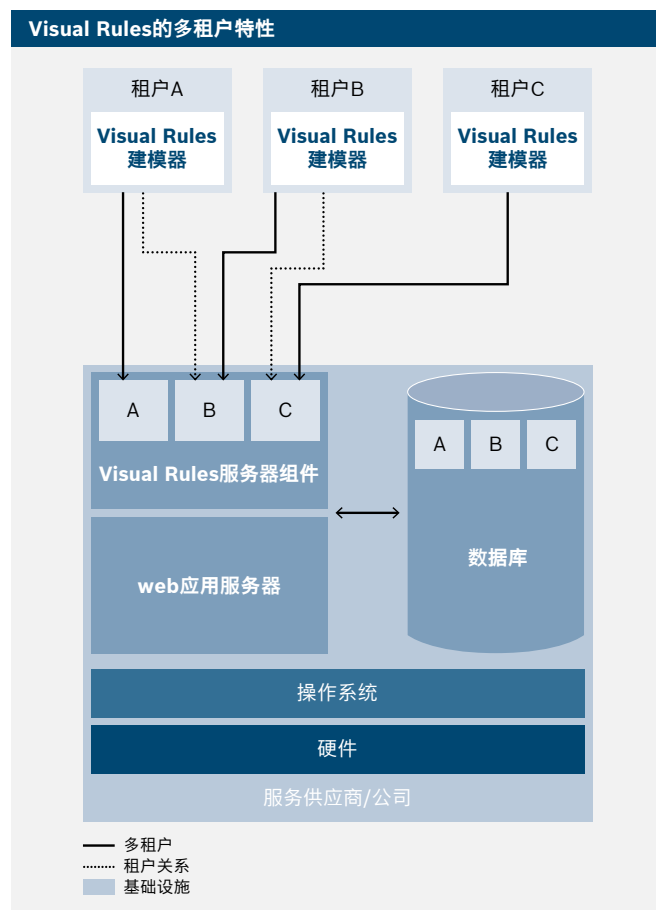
Visual Rules的多租户特性

租户A

Visual Rules 建模器

租户B

Visual Rules 建模器

租户C

Visual Rules 建模器

A B C

Visual Rules服务器组件

web应用服务器

A B C

数据库

操作系统

硬件

服务供应商/公司

多租户
租户关系
基础设施